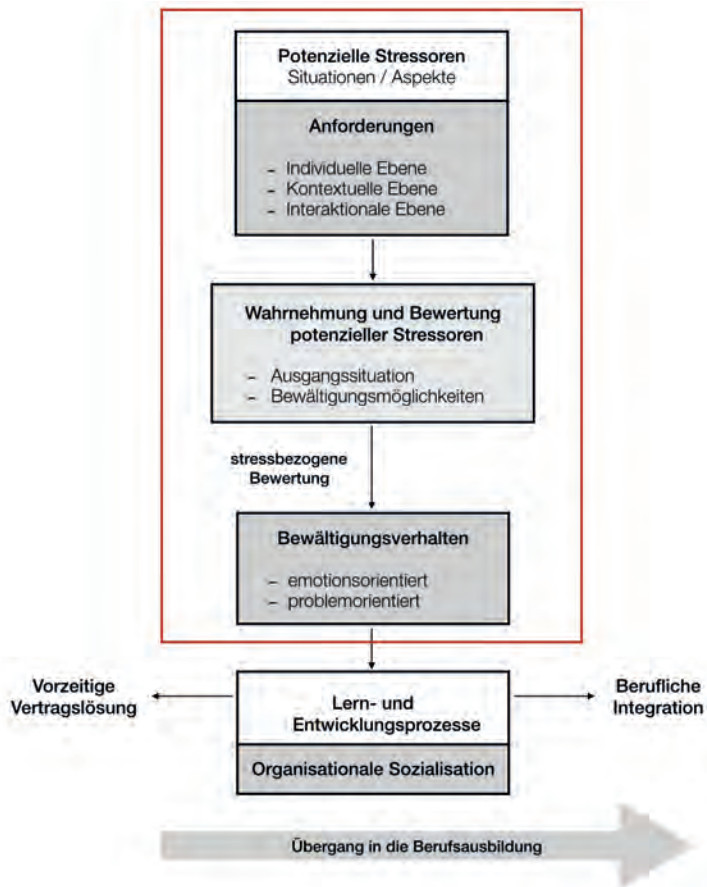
Potenzielle Stressoren
Situationen / Aspekte

Anforderungen

- Individuelle Ebene
- Kontextuelle Ebene
- Interaktionale Ebene

Wahrnehmung und Bewertung potenzieller Stressoren

- Ausgangssituation
- Bewältigungsmöglichkeiten

stressbezogene Bewertung

Bewältigungsverhalten

- emotionsorientiert
- problemorientiert

Vorzeitige Vertragslösung

Lern- und Entwicklungsprozesse

Berufliche Integration

Organisationale Sozialisation

Übergang in die Berufsausbildung